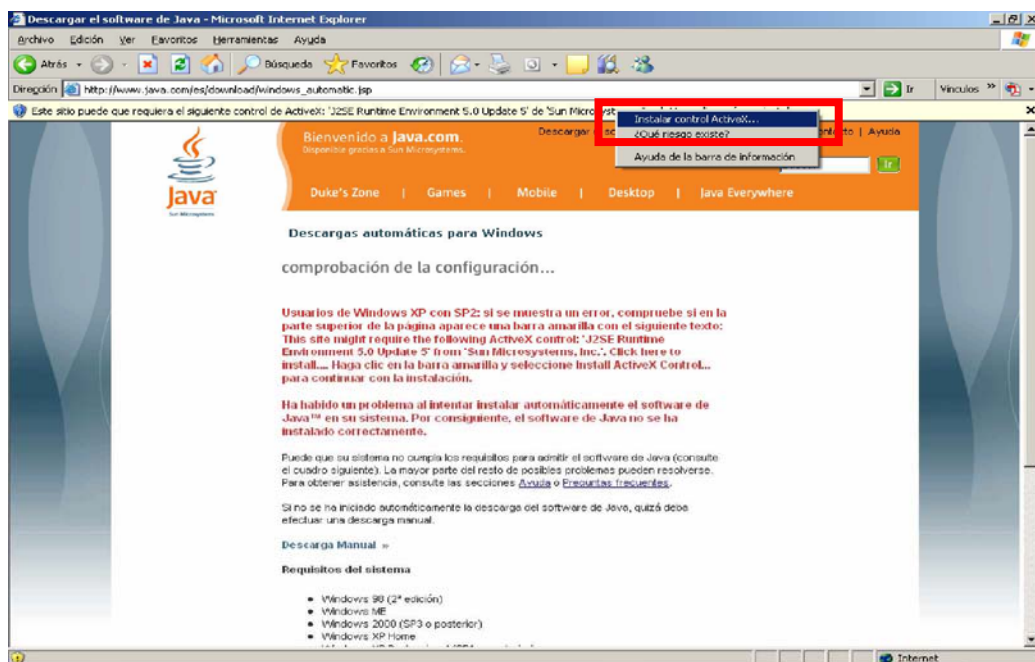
Descargar el software de Java - Microsoft Internet Explorer

Archivo Edición Ver Favoritos Herramientas Ayuda

Atrás Búsqueda Favoritos

Dirección http://www.java.com/es/download/windows_automatic.jsp Ir Vínculos

Este sitio puede que requiera el siguiente control de ActiveX: 'J2SE Runtime Environment 5.0 Update 5' de 'Sun Microsystems

Instalar control ActiveX...
¿Qué riesgo existe?
Ayuda de la barra de información

Bienvenido a Java.com.
Disponible gracias a Sun Microsystems.

Descargar | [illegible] | Contacto | Ayuda

Ir

Java

Duke's Zone | Games | Mobile | Desktop | Java Everywhere

Descargas automáticas para Windows

comprobación de la configuración...

Usuarios de Windows XP con SP2: si se muestra un error, compruebe si en la parte superior de la página aparece una barra amarilla con el siguiente texto: This site might require the following ActiveX control: 'J2SE Runtime Environment 5.0 Update 5' from 'Sun Microsystems, Inc.'. Click here to install.... Haga clic en la barra amarilla y seleccione Install ActiveX Control... para continuar con la instalación.

Ha habido un problema al intentar instalar automáticamente el software de Java™ en su sistema. Por consiguiente, el software de Java no se ha instalado correctamente.

Puede que su sistema no cumpla los requisitos para admitir el software de Java (consulte el cuadro siguiente). La mayor parte del resto de posibles problemas pueden resolverse. Para obtener asistencia, consulte las secciones Ayuda o Preguntas frecuentes.

Si no se ha iniciado automáticamente la descarga del software de Java, quizá deba efectuar una descarga manual.

Descarga Manual »

Requisitos del sistema

• Windows 98 (2ª edición)
• Windows ME
• Windows 2000 (SP3 o posterior)
• Windows XP Home
• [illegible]

Internet